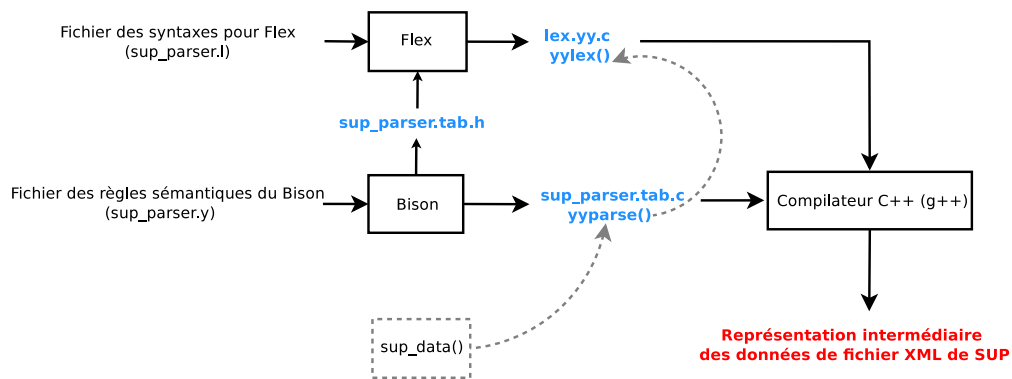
Fichier des syntaxes pour Flex
(sup_parser.l)

Flex

lex.yy.c
yylex()

sup_parser.tab.h

Fichier des règles sémantiques du Bison
(sup_parser.y)

Bison

sup_parser.tab.c
yyparse()

Compilateur C++ (g++)

sup_data()

Représentation intermédiaire
des données de fichier XML de SUP